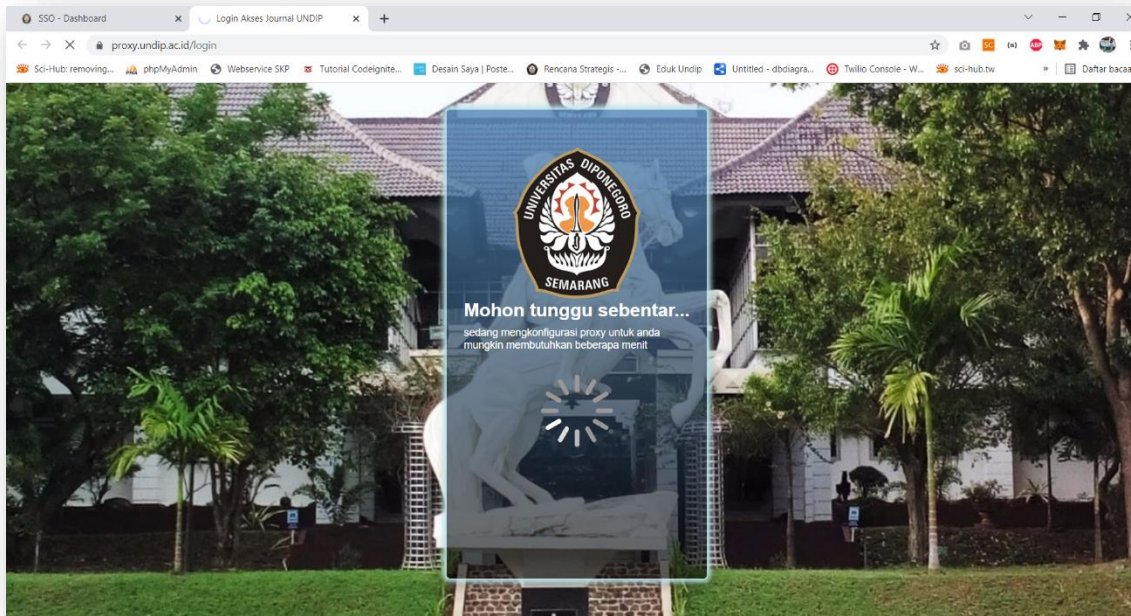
SSO - Dashboard ×
Login Akses Journal UNDIP ×
+

proxy.undip.ac.id/login

Sci-Hub: removing... phpMyAdmin Webservice SKP Tutorial Codeignite... Desain Saya | Poste... Rencana Strategis -... Eduk Undip Untitled - dbdiagra... Twilio Console - W... sci-hub.tw » Daftar bacaan

UNIVERSITAS DIPONEGORO
SEMARANG

Mohon tunggu sebentar...
sedang mengkonfigurasi proxy untuk anda
mungkin membutuhkan beberapa menit